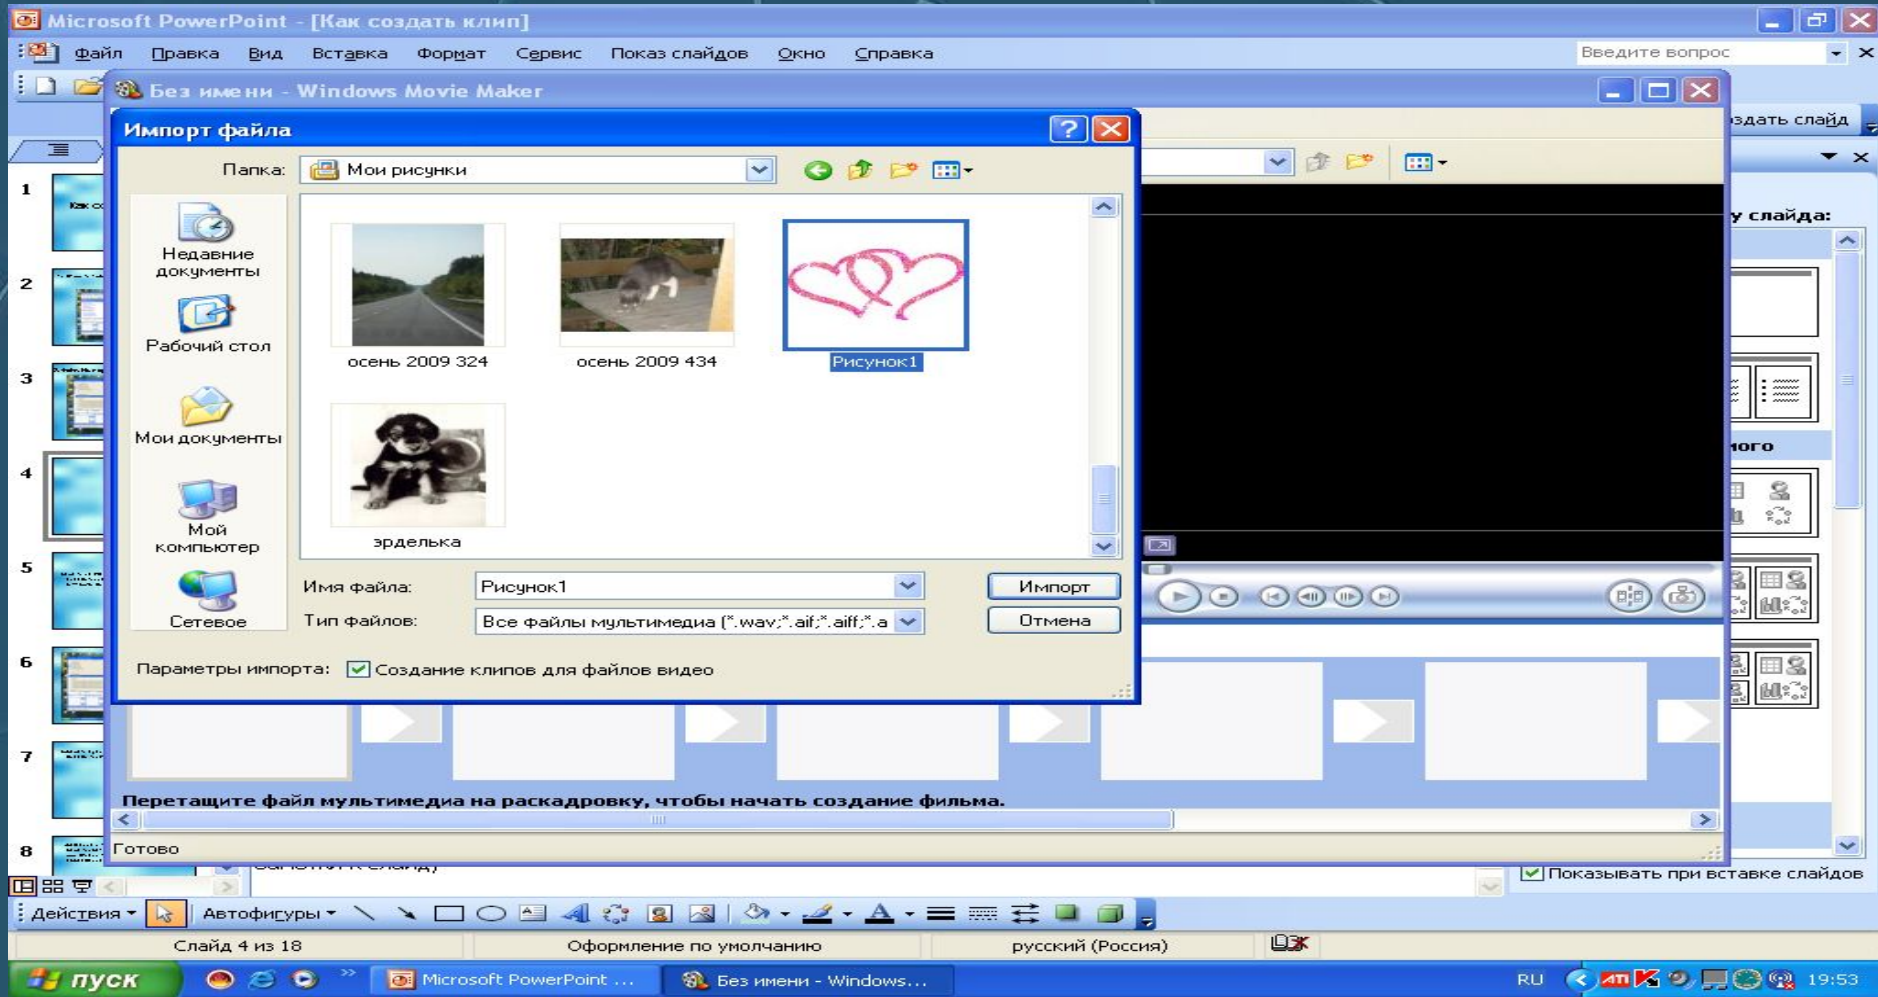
Microsoft PowerPoint - [Как создать клип]

Файл Правка Вид Вставка Формат Сервис Показ слайдов Окно Справка

Введите вопрос

Без имени - Windows Movie Maker

Импорт файла

Папка: Мои рисунки

Недавние документы

Рабочий стол

Мои документы

Мой компьютер

Сетевое

осень 2009 324

осень 2009 434

Рисунок1

эрделька

Имя файла: Рисунок1

Тип файлов: Все файлы мультимедиа (*.wav;*.aif;*.aiff;*.a

Импорт

Отмена

Параметры импорта: Создание клипов для файлов видео

Перетащите файл мультимедиа на раскадровку, чтобы начать создание фильма.

Готово

здать слайд

у слайда:

ного

Показывать при вставке слайдов

1
2
3
4
5
6
7
8

Действия Автофигуры

Слайд 4 из 18 Оформление по умолчанию русский (Россия)

пуск Microsoft PowerPoint ... Без имени - Windows...

RU 19:53